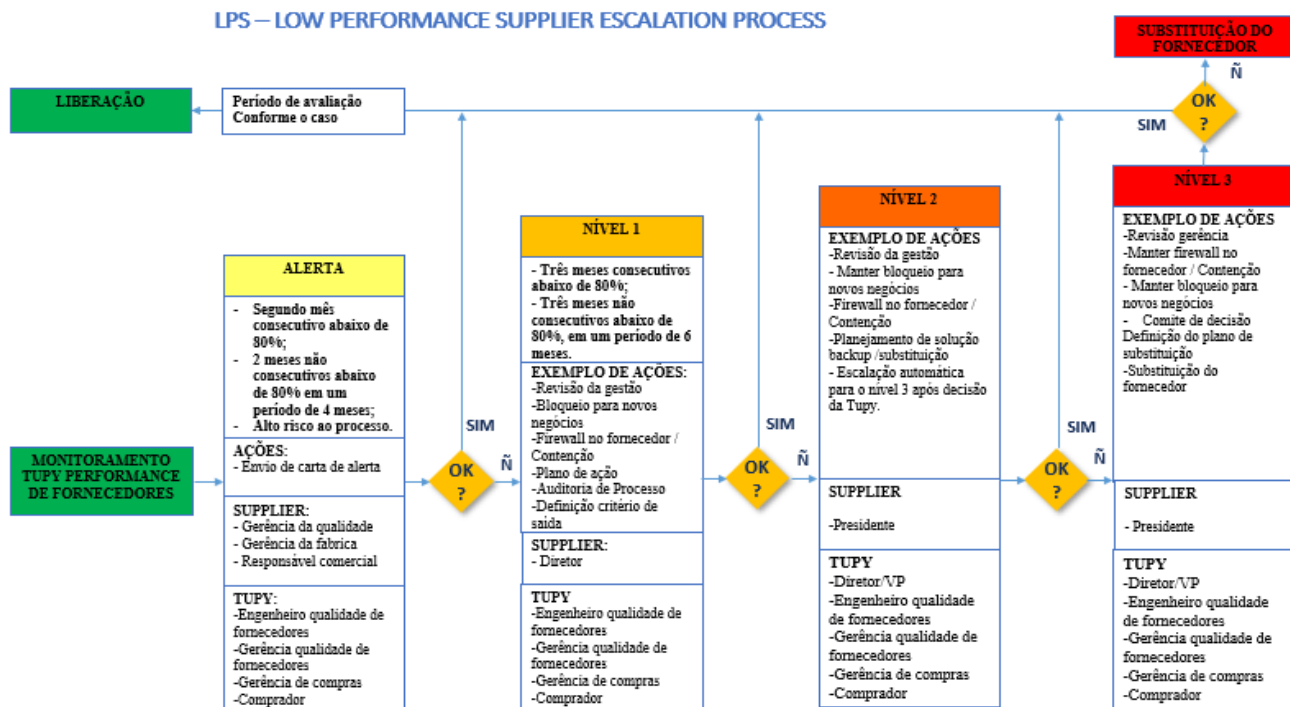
LPS – LOW PERFORMANCE SUPPLIER ESCALATION PROCESS

SUBSTITUIÇÃO DO FORNECEDOR

Ñ

LIBERAÇÃO

Período de avaliação
Conforme o caso

SIM

OK ?

NÍVEL 3

EXEMPLO DE AÇÕES
-Revisão gerência
-Manter firewall no fornecedor / Contenção
- Manter bloqueio para novos negócios
- Comite de decisão
Definição do plano de substituição
-Substituição do fornecedor

SUPPLIER

- Presidente

TUPY
-Diretor/VP
-Engenheiro qualidade de fornecedores
-Gerência qualidade de fornecedores
-Gerência de compras
-Comprador

NÍVEL 2

EXEMPLO DE AÇÕES
-Revisão da gestão
- Manter bloqueio para novos negócios
-Firewall no fornecedor / Contenção
-Planejamento de solução backup /substituição
- Escalação automática para o nível 3 após decisão da Tupy.

SUPPLIER

-Presidente

TUPY
-Diretor/VP
-Engenheiro qualidade de fornecedores
-Gerência qualidade de fornecedores
-Gerência de compras
-Comprador

SIM

OK ?

Ñ

NÍVEL 1

- Três meses consecutivos abaixo de 80%;
- Três meses não consecutivos abaixo de 80%, em um período de 6 meses.

EXEMPLO DE AÇÕES:
-Revisão da gestão
-Bloqueio para novos negócios
-Firewall no fornecedor / Contenção
-Plano de ação
-Auditoria de Processo
-Definição critério de saída

SUPPLIER:
- Diretor

TUPY
-Engenheiro qualidade de fornecedores
-Gerência qualidade de fornecedores
-Gerência de compras
-Comprador

SIM

OK ?

Ñ

ALERTA

- Segundo mês consecutivo abaixo de 80%;
- 2 meses não consecutivos abaixo de 80% em um período de 4 meses;
- Alto risco ao processo.

AÇÕES:
- Envio de carta de alerta

SUPPLIER:
- Gerência da qualidade
- Gerência da fabrica
- Responsável comercial

TUPY:
-Engenheiro qualidade de fornecedores
-Gerência qualidade de fornecedores
-Gerência de compras
-Comprador

SIM

OK ?

Ñ

MONITORAMENTO TUPY PERFORMANCE DE FORNECEDORES